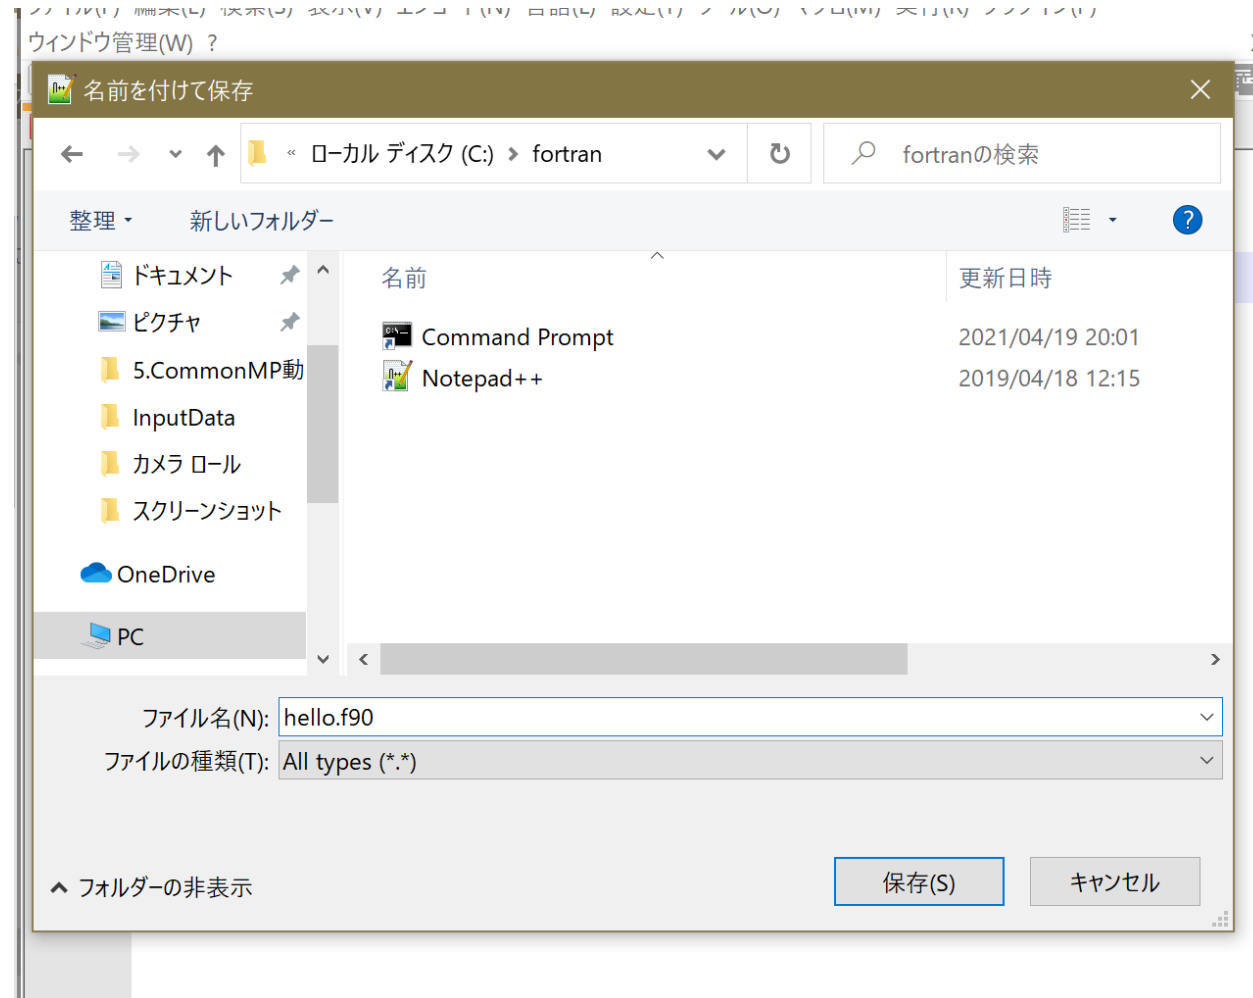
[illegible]
ウィンドウ管理(W) ?

名前を付けて保存

« ローカル ディスク (C:) › fortran
fortranの検索

整理 ▾ 新しいフォルダー

ドキュメント
ピクチャ
5.CommonMP動
InputData
カメラ ロール
スクリーンショット
OneDrive
PC

| 名前 | 更新日時 |
|---|---|
| Command Prompt | 2021/04/19 20:01 |
| Notepad++ | 2019/04/18 12:15 |

ファイル名(N): hello.f90
ファイルの種類(T): All types (*.*)

^ フォルダーの非表示
保存(S)
キャンセル